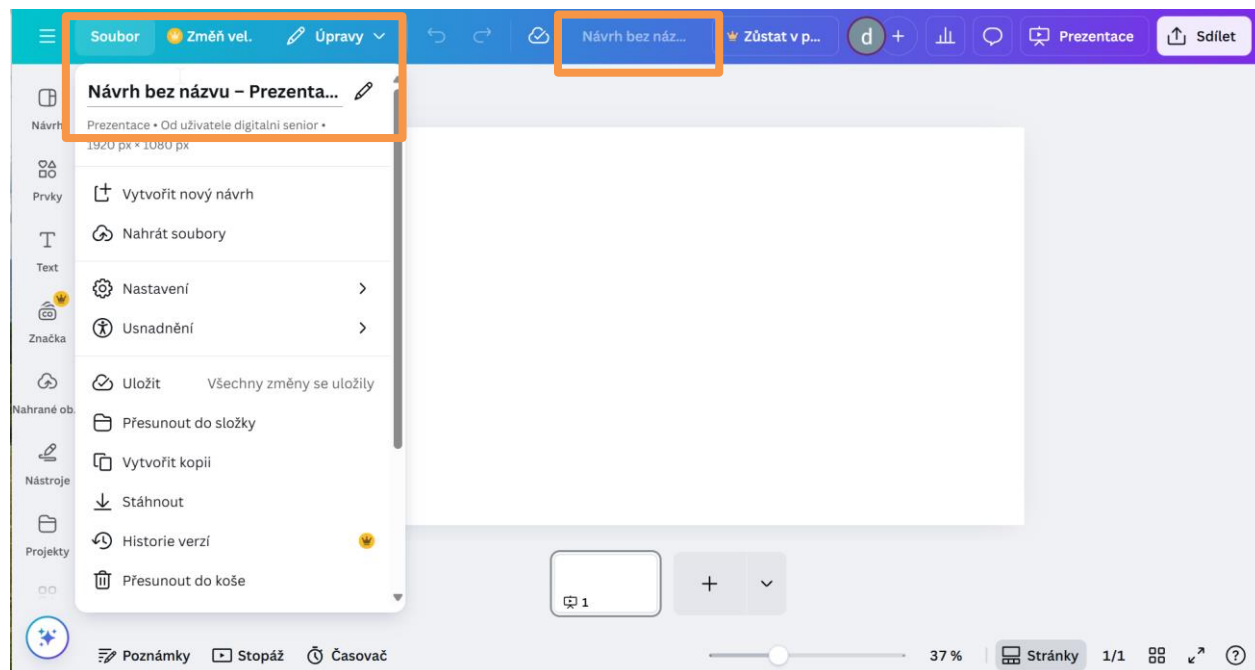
Soubor Změň vel. Úpravy Návrh bez náz... Zůstat v p... d + Prezentace Sdílet

Návrh bez názvu – Prezenta...

Prezentace • Od uživatele digitalni senior • 1920 px × 1080 px

Vytvořit nový návrh
Nahrát soubory
Nastavení
Usnadnění
Uložit Všechny změny se uložily
Přesunout do složky
Vytvořit kopii
Stáhnout
Historie verzí
Přesunout do koše

Návrh
Prvky
Text
Značka
Nahrané ob.
Nástroje
Projekty

1
+

Poznámky Stopáž Časovač 37 % Stránky 1/1 ?